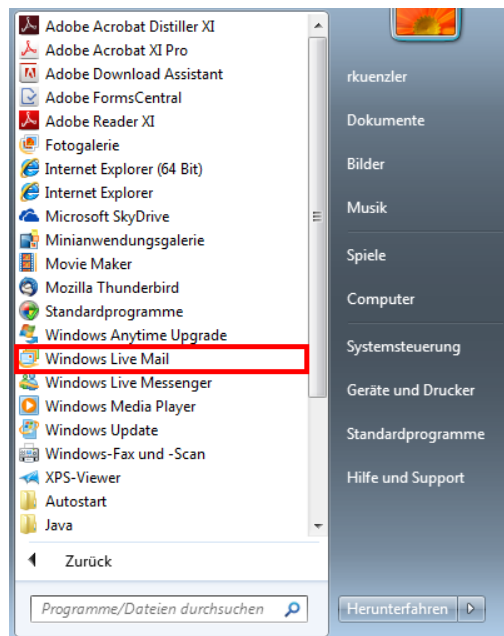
Adobe Acrobat Distiller XI
Adobe Acrobat XI Pro
Adobe Download Assistant
Adobe FormsCentral
Adobe Reader XI
Fotogalerie
Internet Explorer (64 Bit)
Internet Explorer
Microsoft SkyDrive
Minianwendungsgalerie
Movie Maker
Mozilla Thunderbird
Standardprogramme
Windows Anytime Upgrade
Windows Live Mail
Windows Live Messenger
Windows Media Player
Windows Update
Windows-Fax und -Scan
XPS-Viewer
Autostart
Java

Zurück

Programme/Dateien durchsuchen

rkuenzler
Dokumente
Bilder
Musik
Spiele
Computer
Systemsteuerung
Geräte und Drucker
Standardprogramme
Hilfe und Support

Herunterfahren